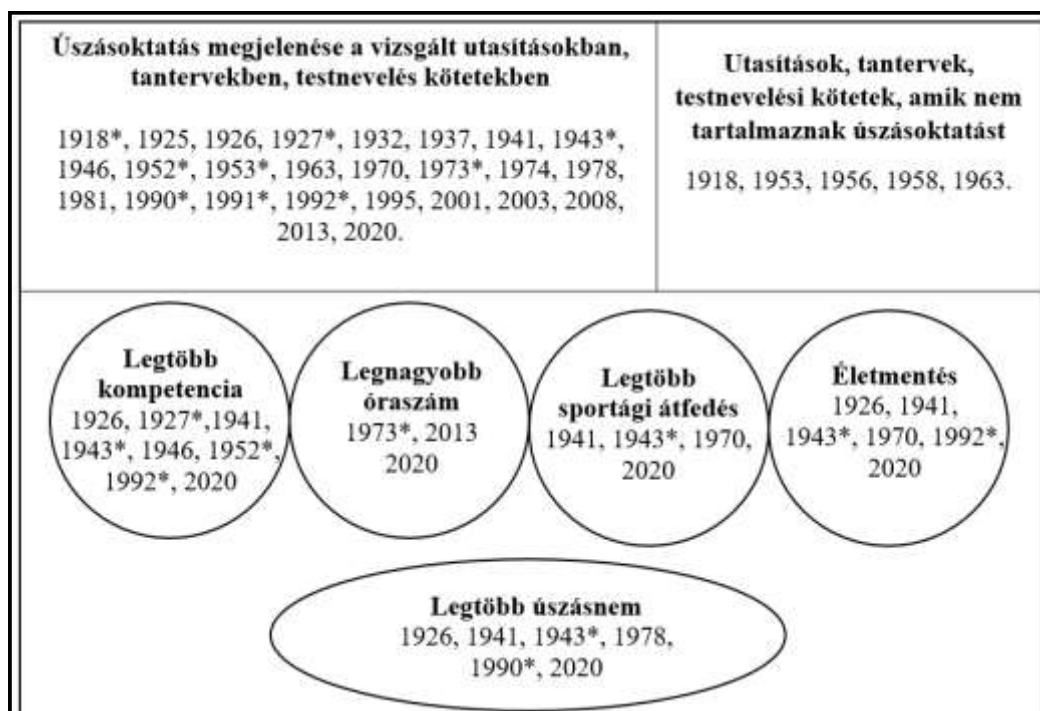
| Úszásoktatás megjelenése a vizsgált utasításokban, tantervekben, testnevelés kötetekben<br>1918*, 1925, 1926, 1927*, 1932, 1937, 1941, 1943*, 1946, 1952*, 1953*, 1963, 1970, 1973*, 1974, 1978, 1981, 1990*, 1991*, 1992*, 1995, 2001, 2003, 2008, 2013, 2020. | Utasítások, tantervek, testnevelési kötetek, amik nem tartalmaznak úszásoktatást<br>1918, 1953, 1956, 1958, 1963. |
|---|---|

Legtöbb kompetencia
1926, 1927*,1941, 1943*, 1946, 1952*, 1992*, 2020

Legnagyobb óraszám
1973*, 2013 2020

Legtöbb sportági átfedés
1941, 1943*, 1970, 2020

Életmentés
1926, 1941, 1943*, 1970, 1992*, 2020

Legtöbb úszásnem
1926, 1941, 1943*, 1978, 1990*, 2020